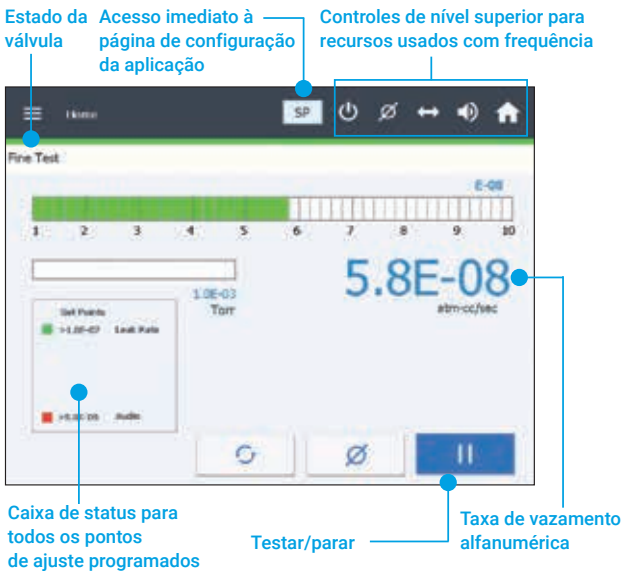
Estado da válvula

Acesso imediato à página de configuração da aplicação

Controles de nível superior para recursos usados com frequência

Home

SP

Fine Test

E-08

1 2 3 4 5 6 7 8 9 10

1.0E-03
Torr

5.8E-08
atm-cc/sec

Set Points
>1.0E-07 Leak Rate
>5.0E-06 Audio

Caixa de status para todos os pontos de ajuste programados

Testar/parar

Taxa de vazamento alfanumérica